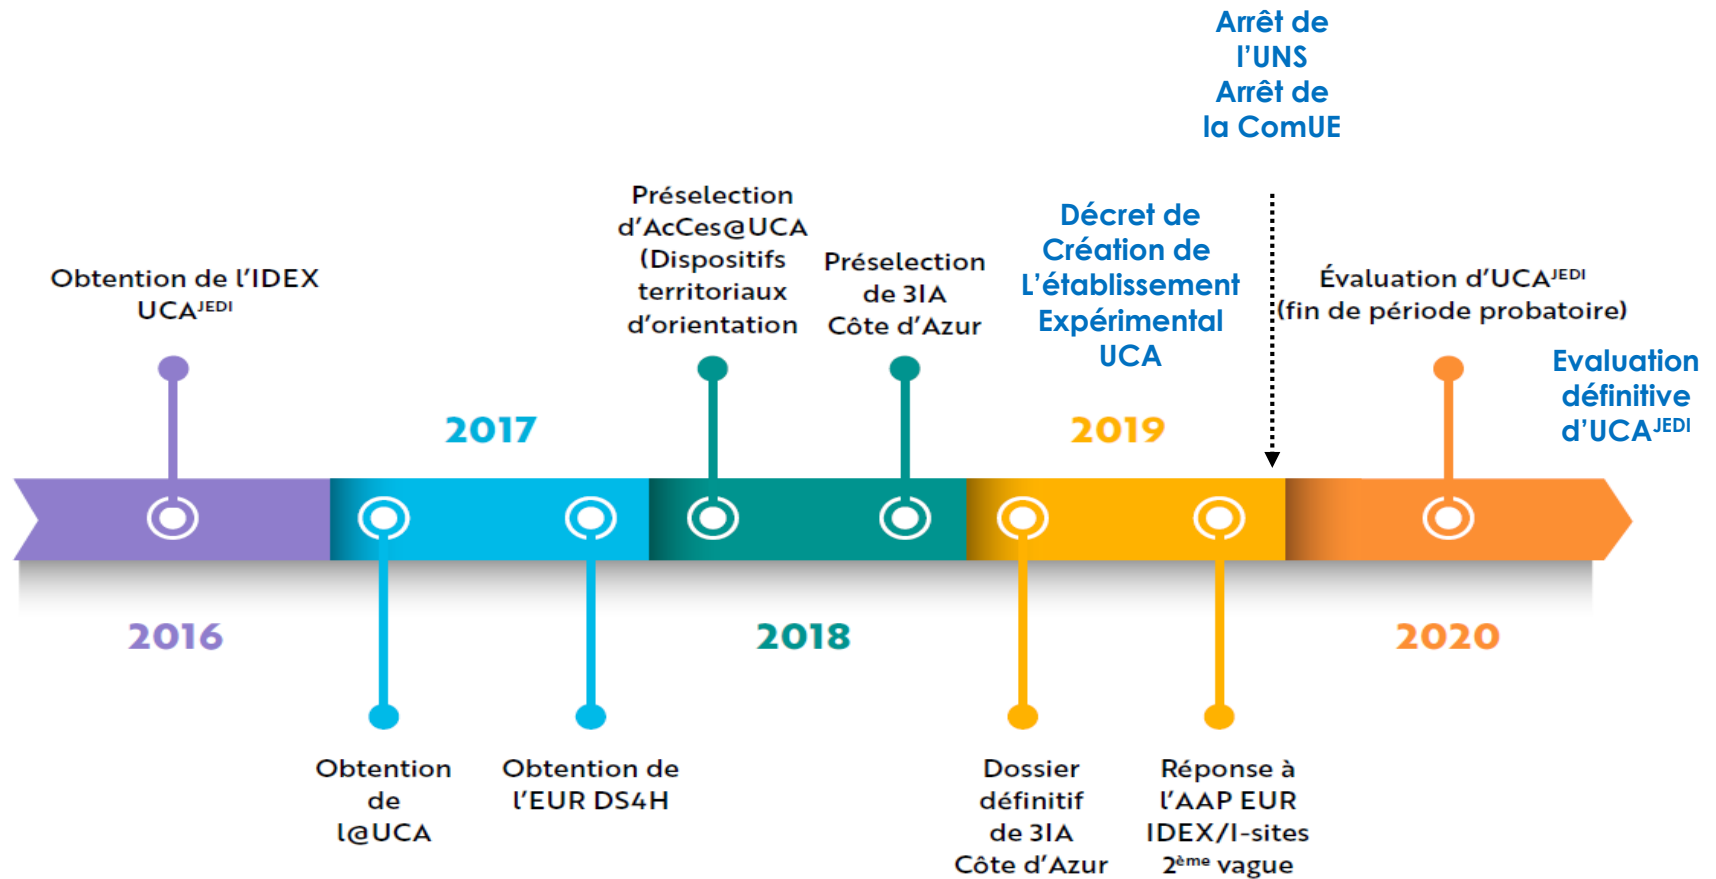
Arrêt de l'UNS
Arrêt de la ComUE

Obtention de l'IDEX UCA$^{JEDI}$

2017

Préselection d'AcCes@UCA (Dispositifs territoriaux d'orientation

Préselection de 3IA Côte d'Azur

Décret de Création de L'établissement Expérimental UCA

2019

Évaluation d'UCA$^{JEDI}$ (fin de période probatoire)

Evaluation définitive d'UCA$^{JEDI}$

2016

2018

2020

Obtention de l@UCA

Obtention de l'EUR DS4H

Dossier définitif de 3IA Côte d'Azur

Réponse à l'AAP EUR IDEX/I-sites 2$^{ème}$ vague